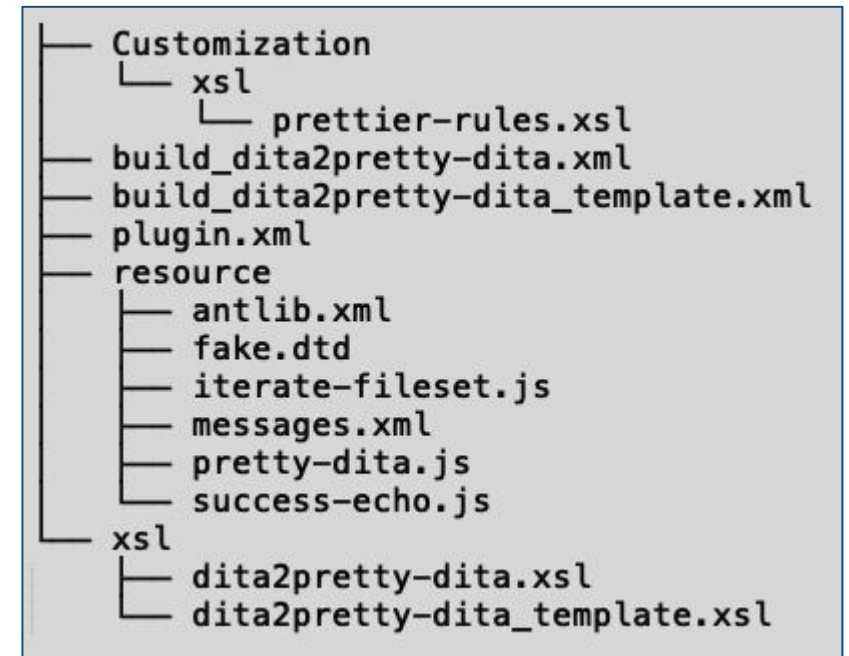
├── Customization
│   └── xsl
│       └── prettier-rules.xsl
├── build_dita2pretty-dita.xml
├── build_dita2pretty-dita_template.xml
├── plugin.xml
├── resource
│   ├── antlib.xml
│   ├── fake.dtd
│   ├── iterate-fileset.js
│   ├── messages.xml
│   ├── pretty-dita.js
│   └── success-echo.js
└── xsl
    ├── dita2pretty-dita.xsl
    └── dita2pretty-dita_template.xsl